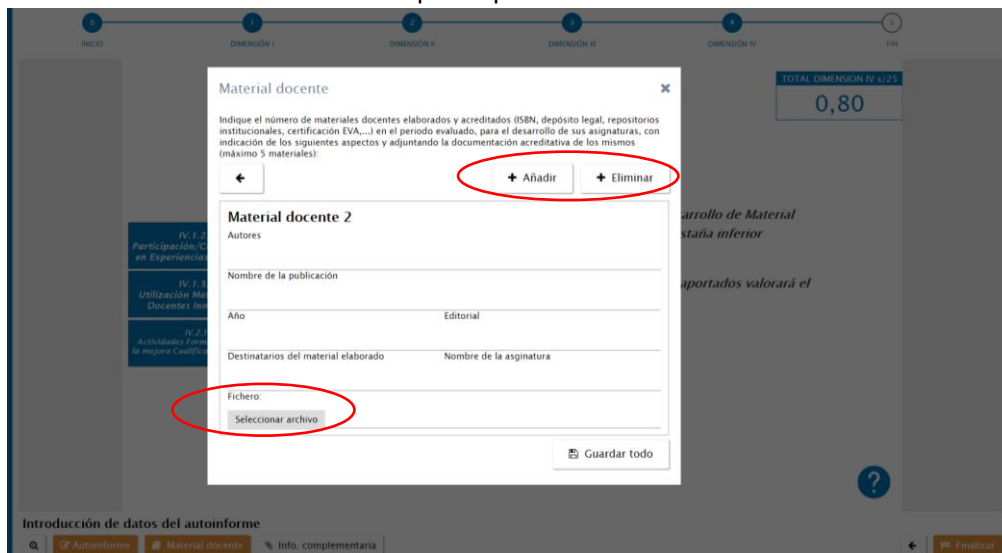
0 INICIO
1 DIMENSIÓN I
2 DIMENSIÓN II
3 DIMENSIÓN III
4 DIMENSIÓN IV
5 FIN

TOTAL DIMENSION IV s/25
0,80

IV.1.2 Participación/C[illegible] en Experiencias
IV.1.3 Utilización Me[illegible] Docentes in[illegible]
IV.2.1 Actividades Form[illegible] la mejora Cualific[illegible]

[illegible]arrollo de Material
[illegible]staña inferior
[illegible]aportados valorará el

Material docente

Indique el número de materiales docentes elaborados y acreditados (ISBN, depósito legal, repositorios institucionales, certificación EVA,...) en el periodo evaluado, para el desarrollo de sus asignaturas, con indicación de los siguientes aspectos y adjuntando la documentación acreditativa de los mismos (máximo 5 materiales):

+ Añadir
+ Eliminar

Material docente 2
Autores
Nombre de la publicación
Año
Editorial
Destinatarios del material elaborado
Nombre de la asginatura
Fichero:
Seleccionar archivo

Guardar todo

?

Introducción de datos del autoinforme
Autoinforme
Material docente
Info. complementaria
Finalizar